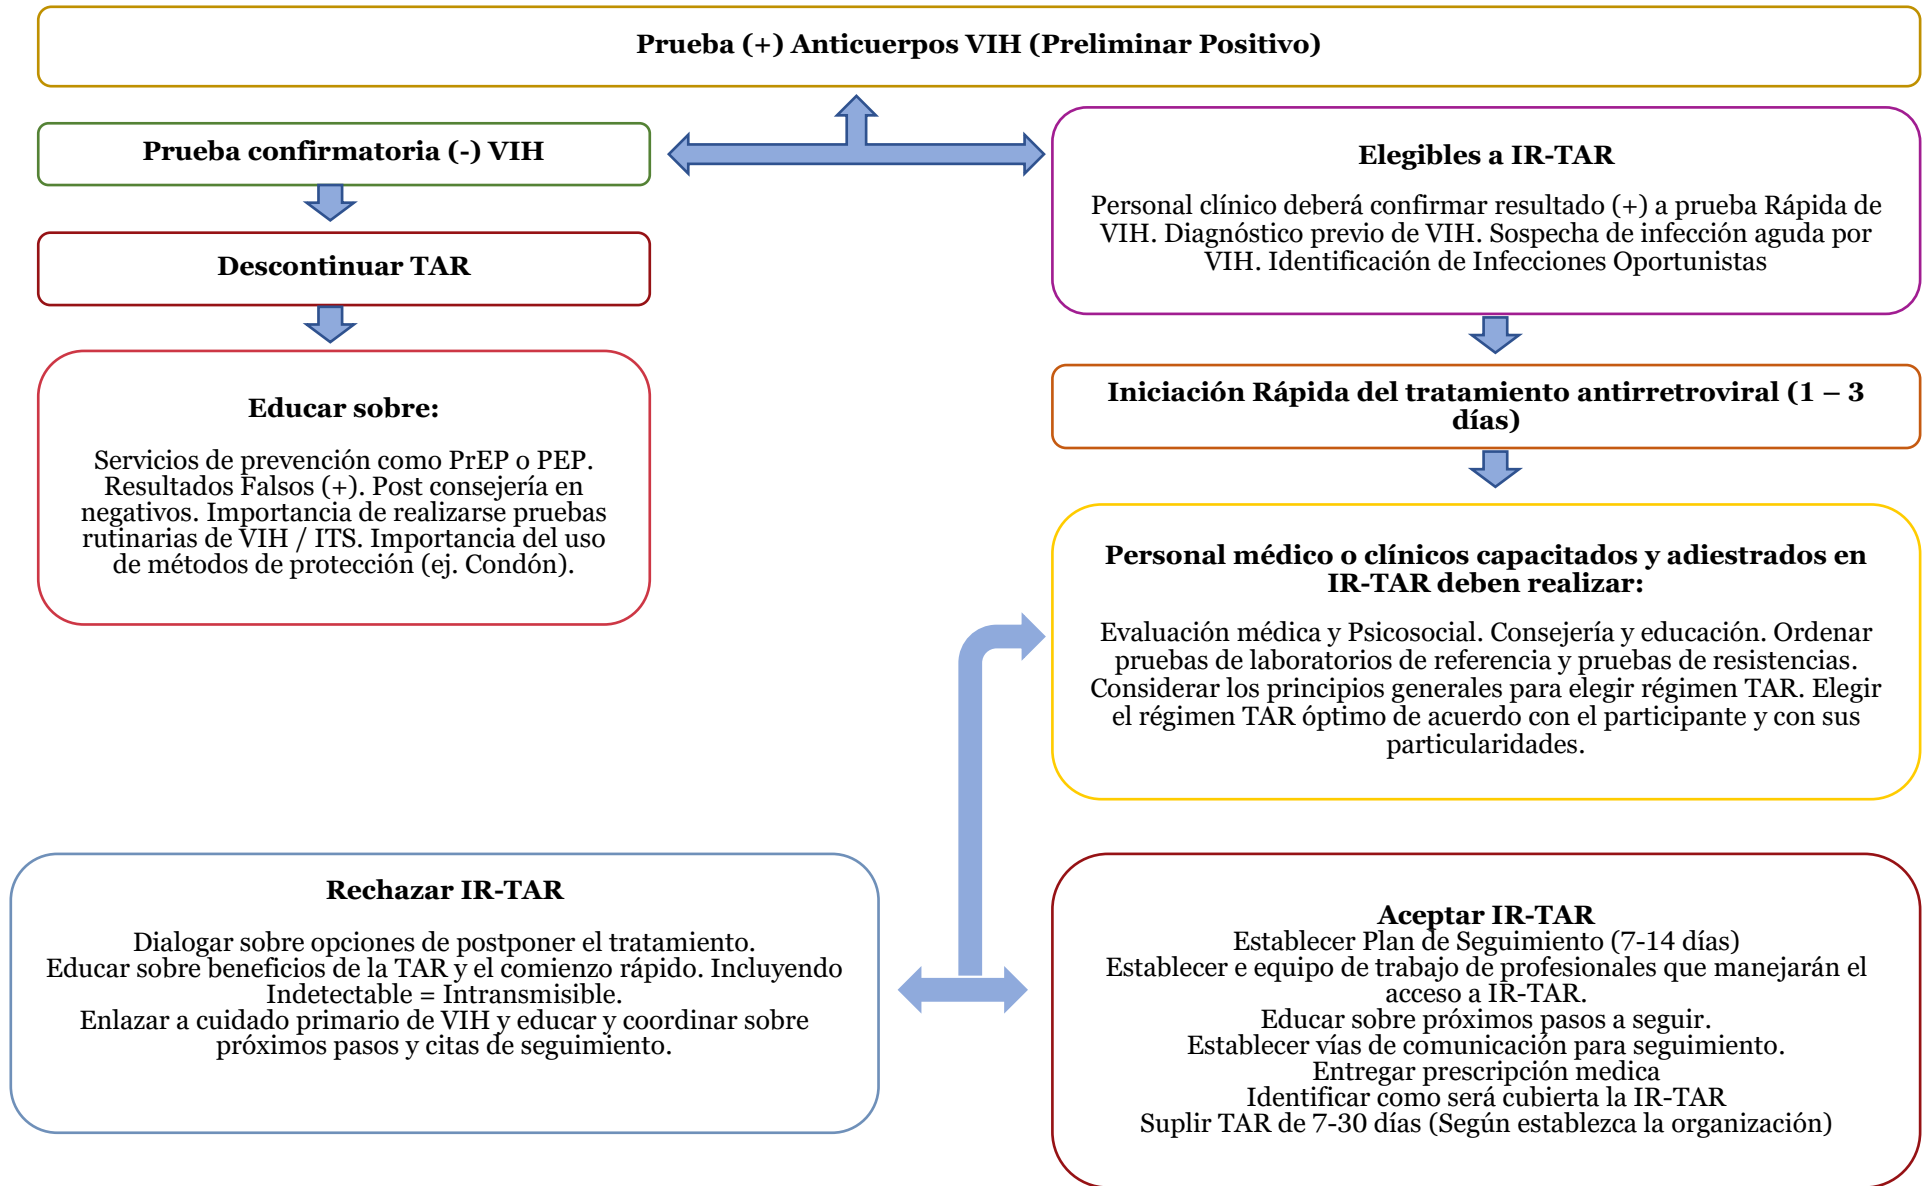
Prueba (+) Anticuerpos VIH (Preliminar Positivo)

Prueba confirmatoria (-) VIH

Descontinuar TAR

Educar sobre:

Servicios de prevención como PrEP o PEP. Resultados Falsos (+). Post consejería en negativos. Importancia de realizarse pruebas rutinarias de VIH / ITS. Importancia del uso de métodos de protección (ej. Condón).

Elegibles a IR-TAR

Personal clínico deberá confirmar resultado (+) a prueba Rápida de VIH. Diagnóstico previo de VIH. Sospecha de infección aguda por VIH. Identificación de Infecciones Oportunistas

Iniciación Rápida del tratamiento antirretroviral (1 – 3 días)

Personal médico o clínicos capacitados y adiestrados en IR-TAR deben realizar:

Evaluación médica y Psicosocial. Consejería y educación. Ordenar pruebas de laboratorios de referencia y pruebas de resistencias. Considerar los principios generales para elegir régimen TAR. Elegir el régimen TAR óptimo de acuerdo con el participante y con sus particularidades.

Rechazar IR-TAR

Dialogar sobre opciones de postponer el tratamiento.
Educar sobre beneficios de la TAR y el comienzo rápido. Incluyendo Indetectable = Intransmisible.
Enlazar a cuidado primario de VIH y educar y coordinar sobre próximos pasos y citas de seguimiento.

Aceptar IR-TAR
Establecer Plan de Seguimiento (7-14 días)
Establecer e equipo de trabajo de profesionales que manejarán el acceso a IR-TAR.
Educar sobre próximos pasos a seguir.
Establecer vías de comunicación para seguimiento.
Entregar prescripción medica
Identificar como será cubierta la IR-TAR
Suplir TAR de 7-30 días (Según establezca la organización)